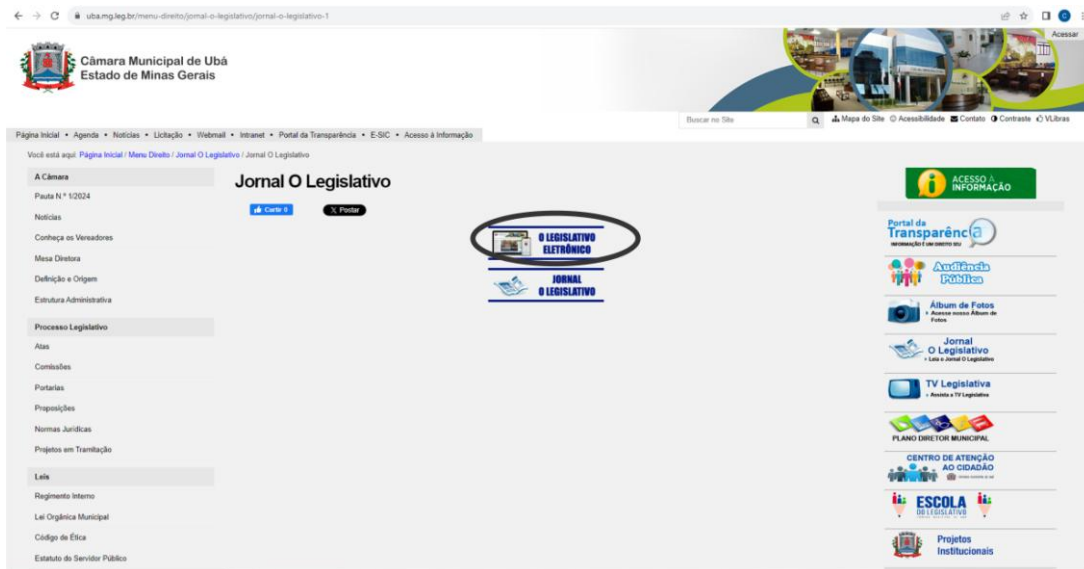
uba.mg.leg.br/menu-direito/jornal-o-legislativo/jornal-o-legislativo-1

Acessar

Câmara Municipal de Ubá
Estado de Minas Gerais

Buscar no Site

Mapa do Site · Acessibilidade · Contato · Contraste · VLibras

Página Inicial • Agenda • Notícias • Licitação • Webmail • Intranet • Portal da Transparência • E-SIC • Acesso à Informação

Você está aqui: Página Inicial / Menu Direito / Jornal O Legislativo / Jornal O Legislativo

A Câmara
Pauta N.º 1/2024
Notícias
Conheça os Vereadores
Mesa Diretora
Definição e Origem
Estrutura Administrativa

Processo Legislativo
Atas
Comissões
Portarias
Proposições
Normas Jurídicas
Projetos em Tramitação

Leis
Regimento Interno
Lei Orgânica Municipal
Código de Ética
Estatuto do Servidor Público

Jornal O Legislativo

Curtir 0
X Postar

O LEGISLATIVO ELETRÔNICO

JORNAL O LEGISLATIVO

ACESSO À INFORMAÇÃO

Portal da Transparência
INFORMAÇÃO É UM DIREITO SEU

Audiência Pública

Álbum de Fotos
» Acesse nosso Álbum de Fotos

Jornal O Legislativo
» Leia o Jornal O Legislativo

TV Legislativa
» Assista a TV Legislativa

PLANO DIRETOR MUNICIPAL

CENTRO DE ATENÇÃO AO CIDADÃO

ESCOLA DO LEGISLATIVO

Projetos Institucionais